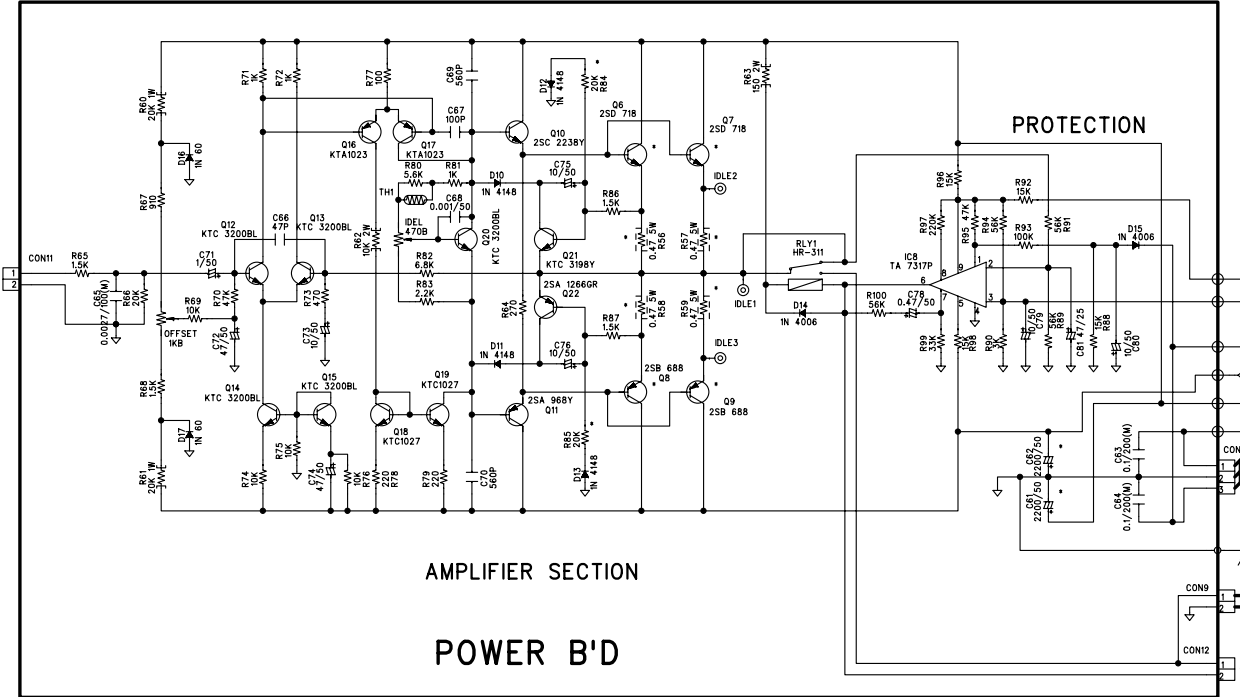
PROTECTION

R60 20K 1W
R71 1K
R72 1K
R77 100
C69 560P
D12 1N 4148
R84 20K
R63 150 2W
C67 100P
Q6 2SD 718
Q7 2SD 718
Q16 KTA1023
Q17 KTA1023
Q10 2SC 2238Y
D16 1N 60
R80 5.6K
R81 1K
D10 1N 4148
C75 10/50
IDLE2
R96 15K
R92 15K
TH1
C68 0.001/50
R86 1.5K
R67 910
C66 47P
Q12 KTC 3200BL
Q13 KTC 3200BL
IDEL 470B
Q20 KTC 3200BL
Q21 KTC 3198Y
R56 0.47 5W
R57 0.47 5W
R97 220K
R95 47K
R94 56K
R91 56K
R93 100K
D15 1N 4006
RLY1 HR-311
R62 10K 2W
CON11
R65 1.5K
C71 1/50
R82 6.8K
IDLE1
IC8 TA 7317P
1
2
C65 0.0027/100(M)
R66 20K
R69 10K
R70 47K
R73 470
R83 2.2K
2SA 1266GR Q22
R64 270
R58 0.47 5W
R59 0.47 5W
D14 1N 4006
R100 56K
C78 0.47/50
6
9
2
7
3
5
4
OFFSET 1KB
C72 47/50
C73 10/50
R87 1.5K
C79 10/50
R89 56K
C81 47/25
R88 15K
C80 10/50
R99 33K
R98 15K
R90 1K
D11 1N 4148
C76 10/50
IDLE3
2SB 688 Q8
Q9 2SB 688
R68 1.5K
Q14 KTC 3200BL
Q15 KTC 3200BL
Q19 KTC1027
Q18 KTC1027
2SA 968Y Q11
D17 1N 60
R75 10K
C74 47/50
R76 10K
R78 220
R79 220
C70 560P
R85 20K
D13 1N 4148
C62 2200/50
C63 0.1/200(M)
CON
1
2
3
R61 20K 1W
R74 10K
C61 2200/50
C64 0.1/200(M)

AMPLIFIER SECTION

CON9
1
2

POWER B'D

CON12
1
2